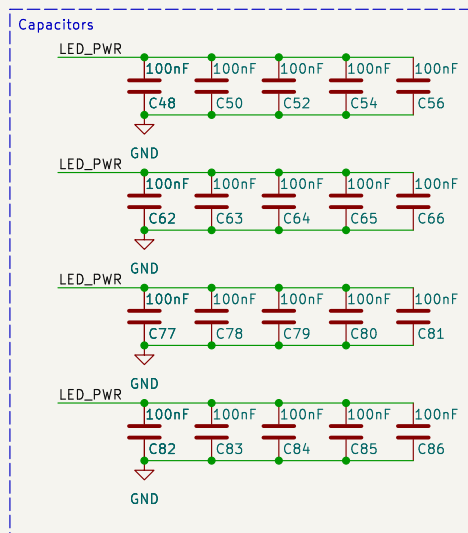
Capacitors

LED_PWR
100nF C48
100nF C50
100nF C52
100nF C54
100nF C56
GND

LED_PWR
100nF C62
100nF C63
100nF C64
100nF C65
100nF C66
GND

LED_PWR
100nF C77
100nF C78
100nF C79
100nF C80
100nF C81
GND

LED_PWR
100nF C82
100nF C83
100nF C84
100nF C85
100nF C86
GND